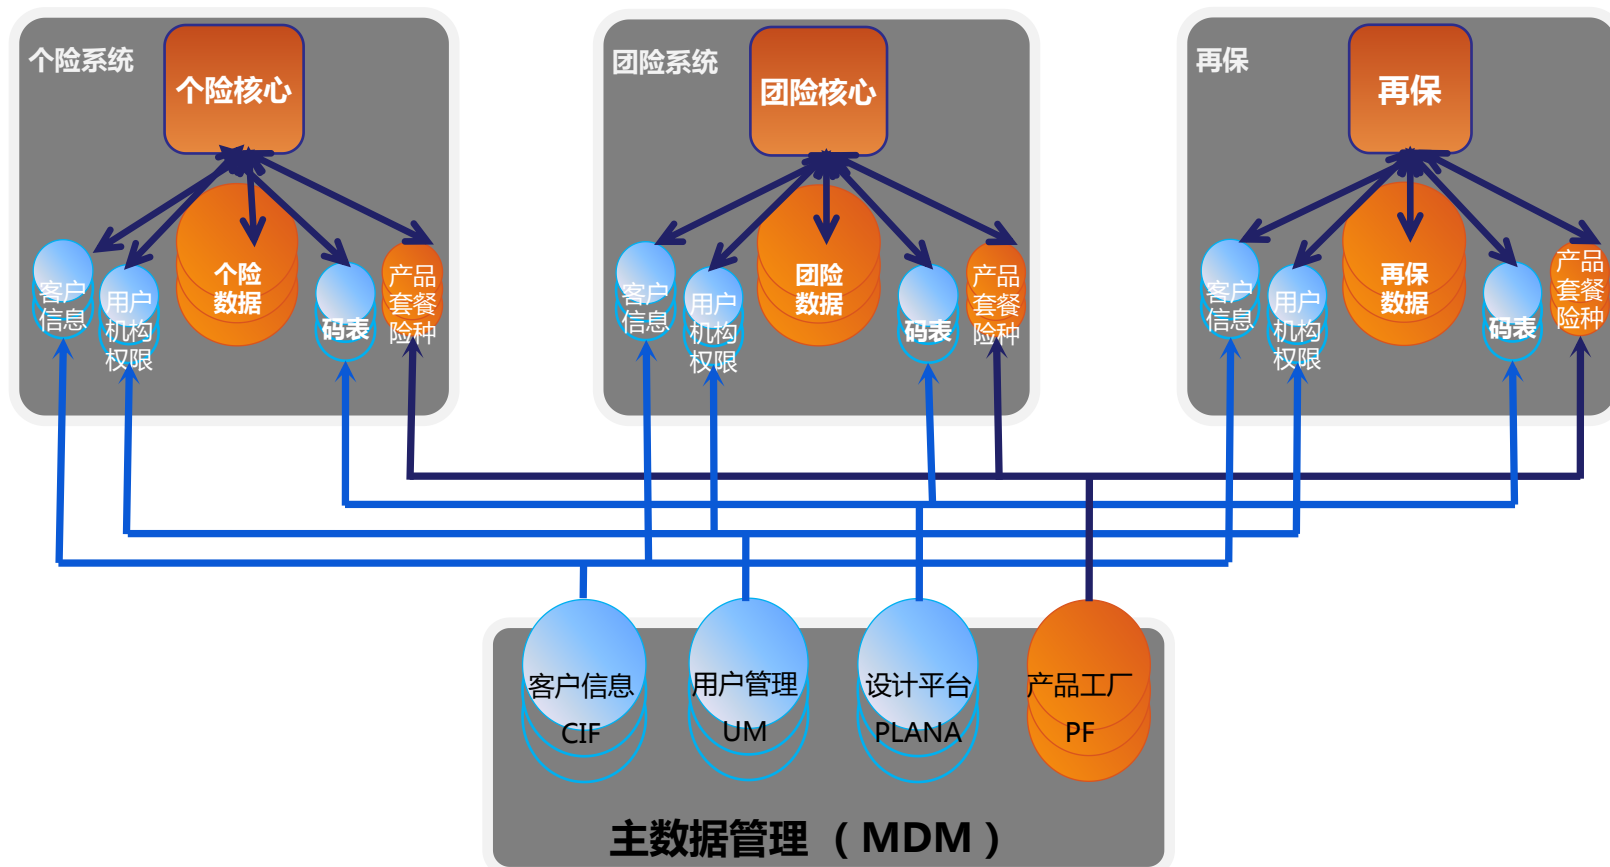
个险系统

个险核心

客户信息

用户机构权限

个险数据

码表

产品套餐险种

团险系统

团险核心

客户信息

用户机构权限

团险数据

码表

产品套餐险种

再保

再保

客户信息

用户机构权限

再保数据

码表

产品套餐险种

客户信息 CIF

用户管理 UM

设计平台 PLANA

产品工厂 PF

主数据管理（MDM）